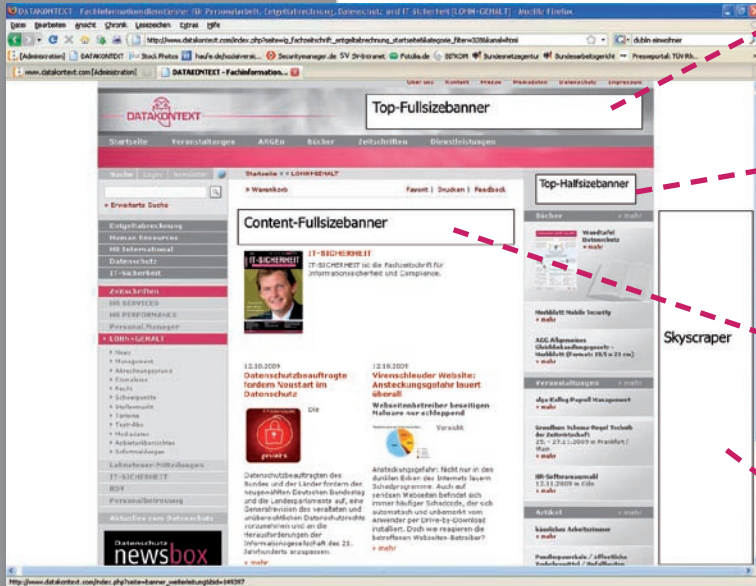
DATAKONTEXT - Fachinformationsdienstleister für Personalarbeit, Entgeltabrechnung, Datenschutz und IT-Sicherheit [LOHN-GEHALT] - Mozilla Firefox

Datei Bearbeiten Ansicht Chronik Lesezeichen Extras Hilfe

http://www.datakontext.com/index.php?seite=ig_fachzeitschrift_entgeltabrechnung_startseite&kategorie_filter=3&kanal=html

dublin einwohner

[Administration] DATAKONTEXT Stock Photos heute.de/sozialversic... Securitymanager.de SV Intranet Fotolia.de BITKOM Bundesnetzagentur Bundesarbeitsgericht Pressportal: TÜV Rh...

www.datakontext.com [Administration]

DATAKONTEXT - Fachinformation...

Über uns Kontakt Presse Mediadaten Datenschutz Impressum

DATAKONTEXT

Top-Fullsizebanner

Startseite Veranstaltungen ARGEN Bücher Zeitschriften Dienstleistungen

Suche Login Newsletter

» Erweiterte Suche

Entgeltabrechnung
Human Resources
HR International
Datenschutz
IT-Sicherheit

Zeitschriften
HR SERVICES
HR PERFORMANCE
Personal.Manager
» LOHN+GEHALT

News
Management
Abrechnungspraxis
Einnahmen
Recht
Schwerpunkte
Stellenmarkt
Termine
Tools-Abo
Mediadaten
Arbeitsrichtlinien
Softwarelösungen

Lohnsteuer-Mitteilungen
IT-SICHERHEIT
RDV
Personalbetreuung

Aktuelles zum Datenschutz

Datenschutz newsbox

Startseite » LOHN+GEHALT

» Warenkorb

Favorit | Drucken | Feedback

Content-Fullsizebanner

IT-SICHERHEIT

IT-SICHERHEIT ist die Fachzeitschrift für Informationssicherheit und Compliance.

12.10.2009
Datenschutzbeauftragte fordern Neustart im Datenschutz

Die

Datenschutzbeauftragten des Bundes und der Länder fordern den neugewählten Deutschen Bundestag und die Landesparlamente auf, eine Generalrevision des veralteten und unübersichtlichen Datenschutzrechts vorzunehmen und an die Herausforderungen der Informationsgesellschaft des 21. Jahrhunderts anzupassen.

» mehr

12.10.2009
Virenschleuder Website: Ansteckungsgefahr lauert überall

Webseitenbetreiber beseitigen Malware nur schleppend

Vorsicht

Ansteckungsgefahr: Nicht nur in den dunklen Ecken des Internets lauern Schadprogramme. Auch auf seriösen Webseiten befindet sich immer häufiger Schadcode, der sich automatisch und unbemerkt vom Anwender per Drive-by-Download installiert. Doch wie reagieren die betroffenen Webseiten-Betreiber?

» mehr

Top-Halfsizebanner

Bücher » mehr

Wandtafel Datenschutz
» mehr

Merkblatt Mobile Security
» mehr

AGG Allgemeines Gleichbehandlungsgesetz - Merkblatt (Format: 10,5 x 21 cm)
» mehr

Veranstaltungen » mehr

dfge Rolling Payroll Management
» mehr

Grundkurs Scheme-Payroll Technik der Zeitwirtschaft
25. - 27.1.2009 in Frankfurt / Main
» mehr

HR-Softwareauswahl
12.11.2009 in Köln
» mehr

Artikel » mehr

Künstliches Arbeitszimmer
» mehr

Skyscraper

http://www.datakontext.com/index.php?seite=banner_weiterleitung&bid=149397